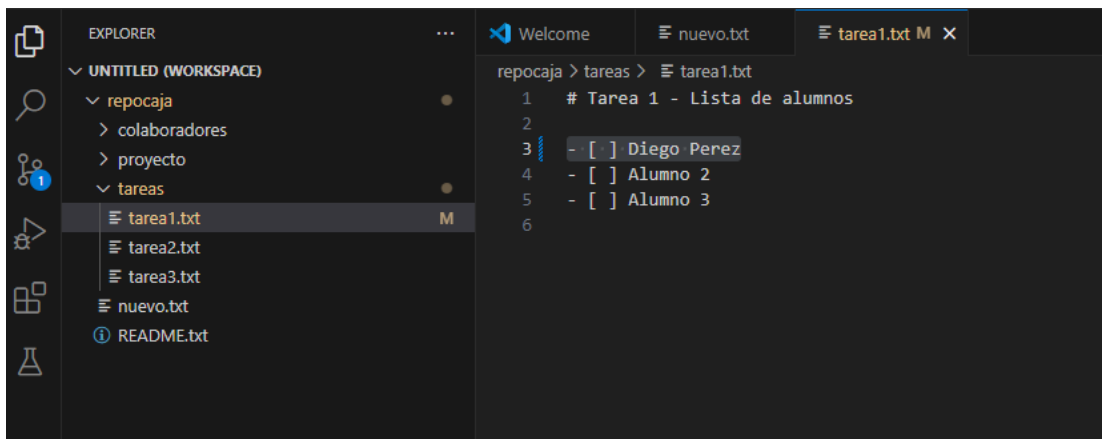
EXPLORER ...

UNTITLED (WORKSPACE)
repocaja
colaboradores
proyecto
tareas
tarea1.txt M
tarea2.txt
tarea3.txt
nuevo.txt
README.txt

1

Welcome
nuevo.txt
tarea1.txt M ×

repocaja > tareas > tarea1.txt

1 # Tarea 1 - Lista de alumnos
2
3 - [ ] Diego Perez
4 - [ ] Alumno 2
5 - [ ] Alumno 3
6